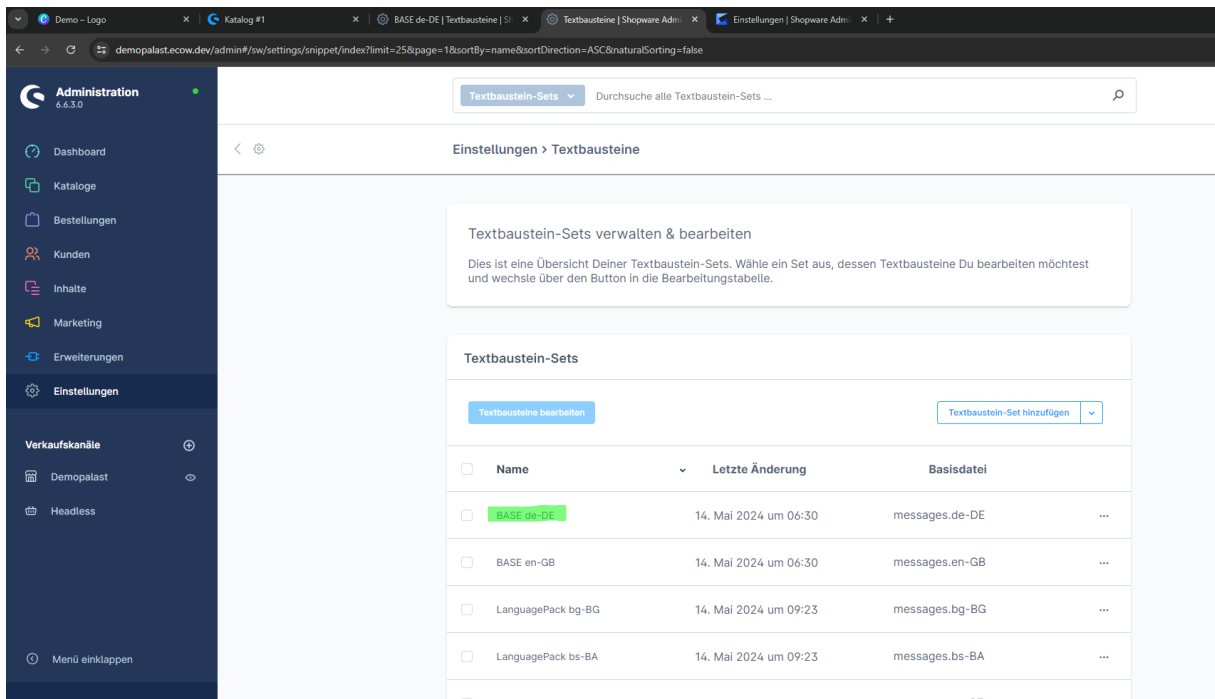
Demo – Logo × Katalog #1 × BASE de-DE | Textbausteine | Sh × Textbausteine | Shopware Admi × Einstellungen | Shopware Admi × +

demopalast.ecow.dev/admin#/sw/settings/snippet/index?limit=25&page=1&sortBy=name&sortDirection=ASC&naturalSorting=false

Administration
6.6.3.0

Dashboard
Kataloge
Bestellungen
Kunden
Inhalte
Marketing
Erweiterungen
Einstellungen

Verkaufskanäle
Demopalast
Headless

Menü einklappen

Textbaustein-Sets
Durchsuche alle Textbaustein-Sets ...

Einstellungen > Textbausteine

Textbaustein-Sets verwalten & bearbeiten

Dies ist eine Übersicht Deiner Textbaustein-Sets. Wähle ein Set aus, dessen Textbausteine Du bearbeiten möchtest und wechsle über den Button in die Bearbeitungstabelle.

Textbaustein-Sets

Textbausteine bearbeiten

Textbaustein-Set hinzufügen

| Name | Letzte Änderung | Basisdatei |
|---|---|---|
| BASE de-DE | 14. Mai 2024 um 06:30 | messages.de-DE |
| BASE en-GB | 14. Mai 2024 um 06:30 | messages.en-GB |
| LanguagePack bg-BG | 14. Mai 2024 um 09:23 | messages.bg-BG |
| LanguagePack bs-BA | 14. Mai 2024 um 09:23 | messages.bs-BA |